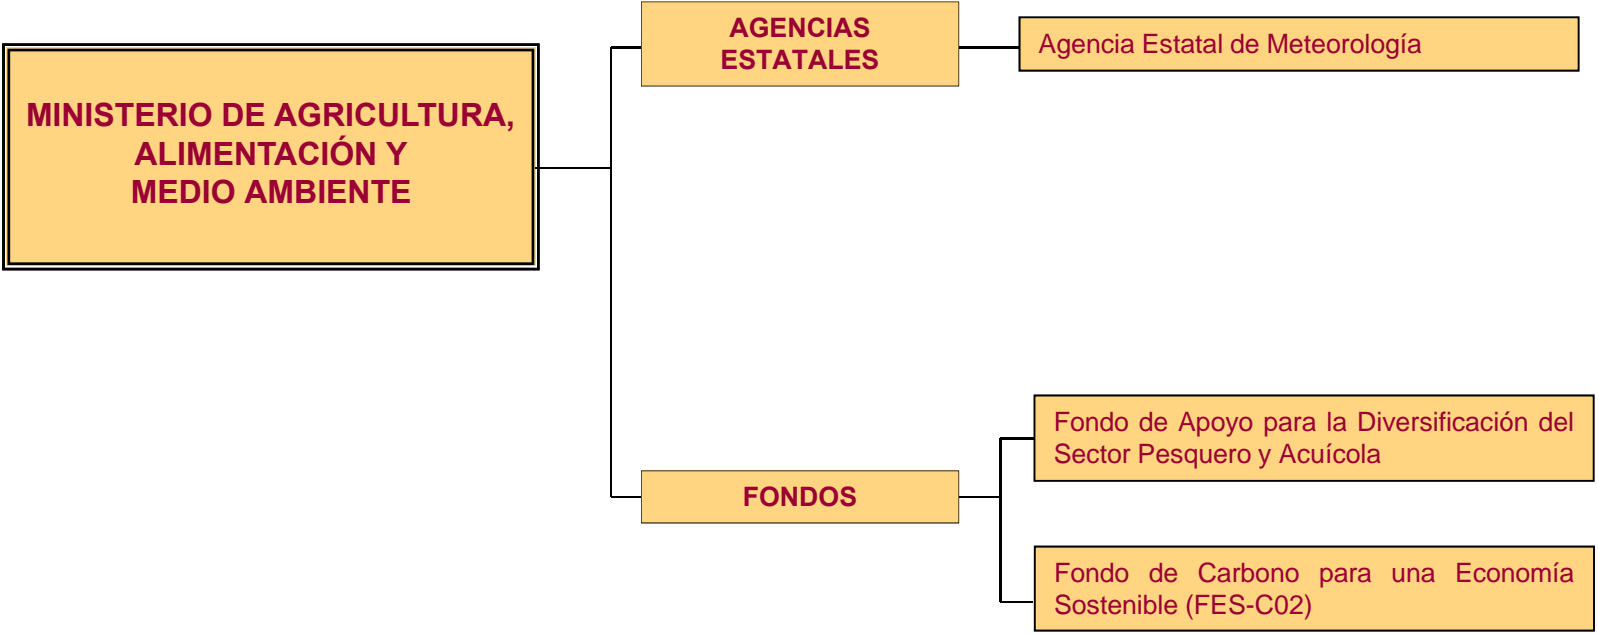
MINISTERIO DE AGRICULTURA, ALIMENTACIÓN Y MEDIO AMBIENTE

AGENCIAS ESTATALES

Agencia Estatal de Meteorología

FONDOS

Fondo de Apoyo para la Diversificación del Sector Pesquero y Acuícola

Fondo de Carbono para una Economía Sostenible (FES-C02)